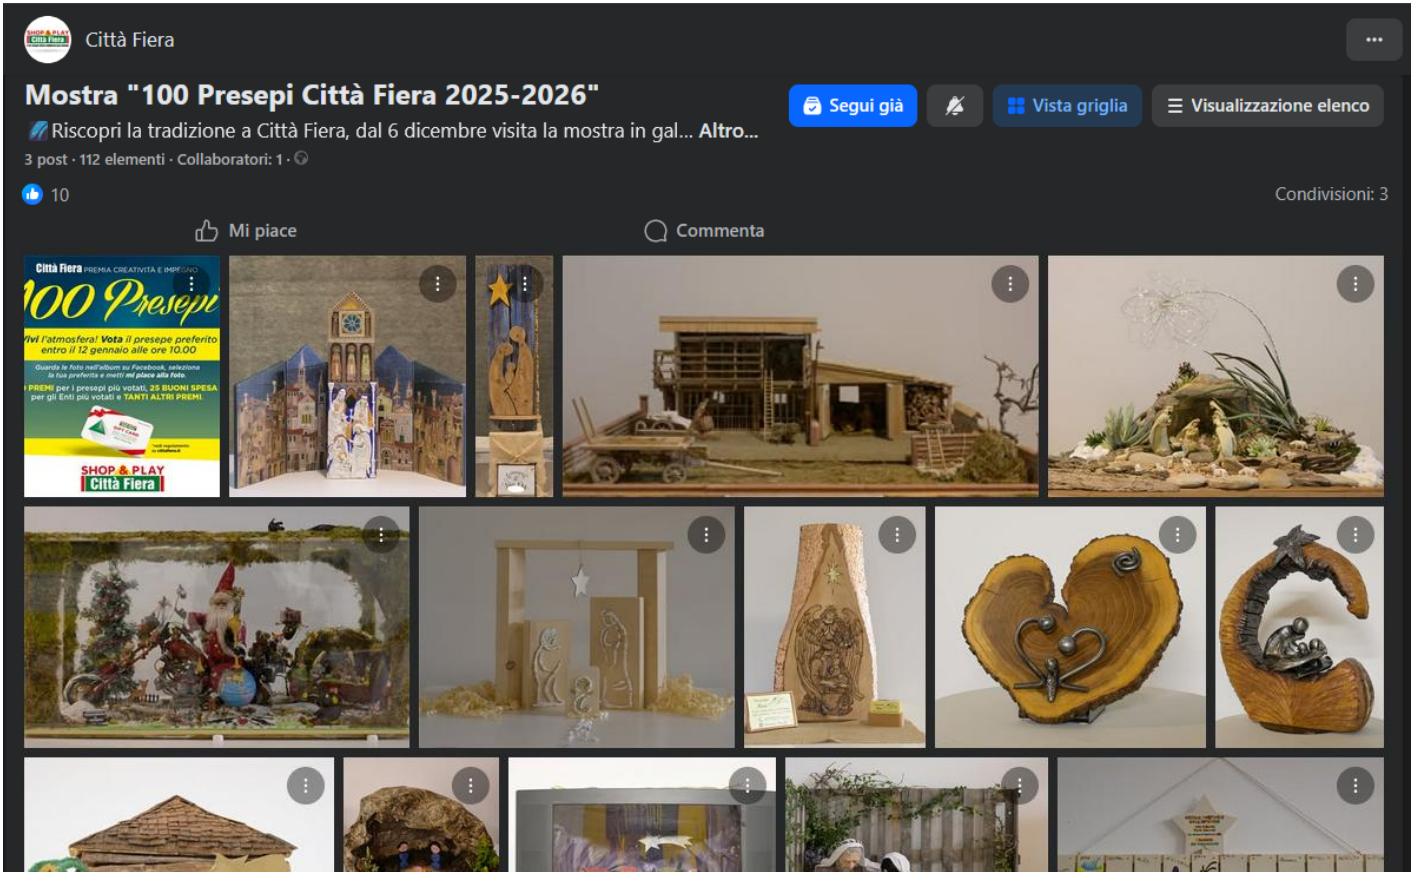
Città Fiera

Mostra "100 Presepi Città Fiera 2025-2026"

Riscopri la tradizione a Città Fiera, dal 6 dicembre visita la mostra in gal... Altro...

3 post · 112 elementi · Collaboratori: 1 ·

Segui già

Vista griglia

Visualizzazione elenco

10

Condivisioni: 3

Mi piace

Commenta

Città Fiera PREMIA CREATIVITÀ E IMPEGNO

100 Presepi

Vivi l'atmosfera! Vota il presepe preferito entro il 12 gennaio alle ore 10.00

Guarda le foto nell'album su Facebook, seleziona la tua preferita e metti mi piace alla foto.

PREMI per i presepi più votati, 25 BUONI SPESA per gli Enti più votati e TANTI ALTRI PREMI.

SHOP & PLAY Città Fiera